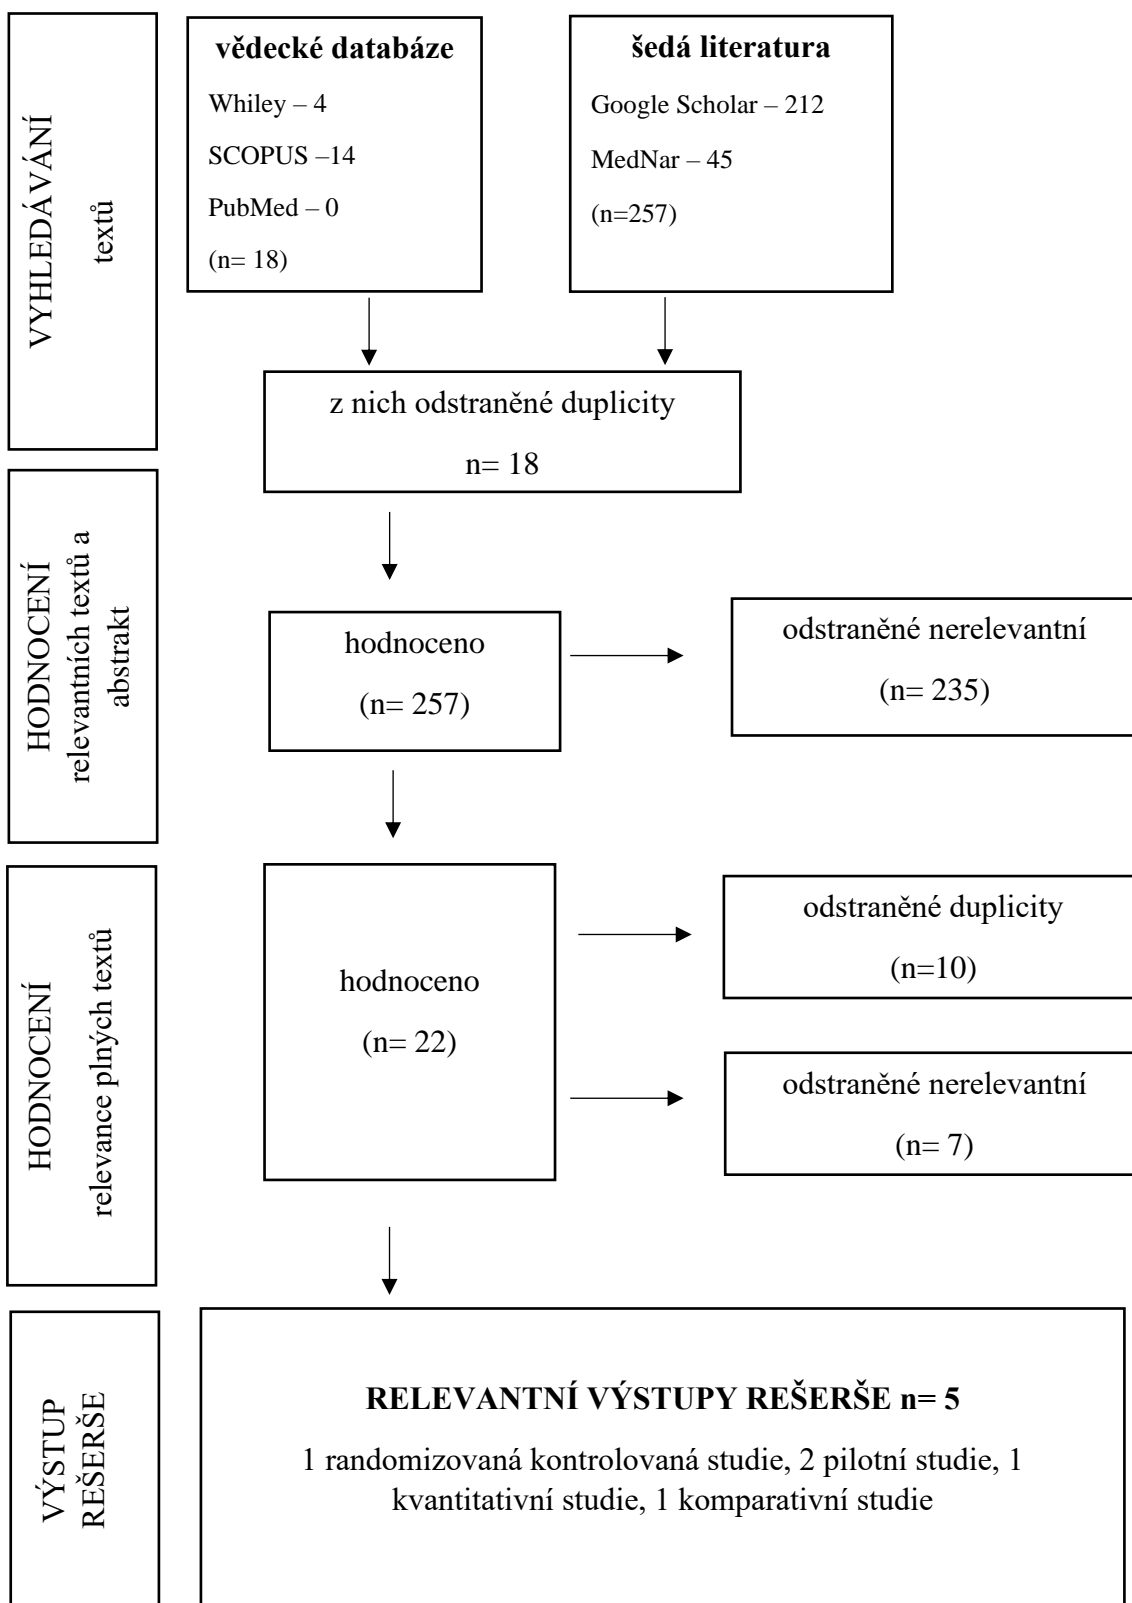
VYHLEDÁVÁNÍ
textů

vědecké databáze
Whiley – 4
SCOPUS –14
PubMed – 0
(n= 18)

šedá literatura
Google Scholar – 212
MedNar – 45
(n=257)

z nich odstraněné duplicity
n= 18

HODNOCENÍ
relevantních textů a abstrakt

hodnoceno
(n= 257)

odstraněné nerelevantní
(n= 235)

HODNOCENÍ
relevance plných textů

hodnoceno
(n= 22)

odstraněné duplicity
(n=10)

odstraněné nerelevantní
(n= 7)

VÝSTUP
REŠERŠE

RELEVANTNÍ VÝSTUPY REŠERŠE n= 5

1 randomizovaná kontrolovaná studie, 2 pilotní studie, 1 kvantitativní studie, 1 komparativní studie